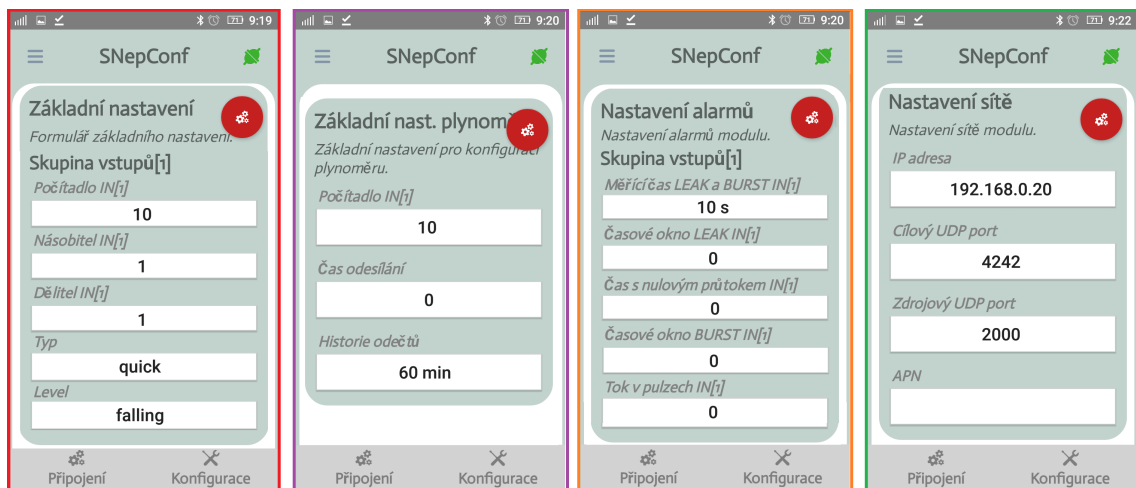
9:19

SNepConf

Základní nastavení
Formulář základního nastavení.
Skupina vstupů[1]
Počítadlo IN[1]
10
Násobitel IN[1]
1
Dělitel IN[1]
1
Typ
quick
Level
falling

Připojení Konfigurace

9:20

SNepConf

Základní nast. plynomě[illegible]
Základní nastavení pro konfiguraci plynoměru.
Počítadlo IN[1]
10
Čas odesílání
0
Historie odečtů
60 min

Připojení Konfigurace

9:20

SNepConf

Nastavení alarmů
Nastavení alarmů modulu.
Skupina vstupů[1]
Měřící čas LEAK a BURST IN[1]
10 s
Časové okno LEAK IN[1]
0
Čas s nulovým průtokem IN[1]
0
Časové okno BURST IN[1]
0
Tok v pulzech IN[1]
0

Připojení Konfigurace

9:22

SNepConf

Nastavení sítě
Nastavení sítě modulu.
IP adresa
192.168.0.20
Cílový UDP port
4242
Zdrojový UDP port
2000
APN

Připojení Konfigurace